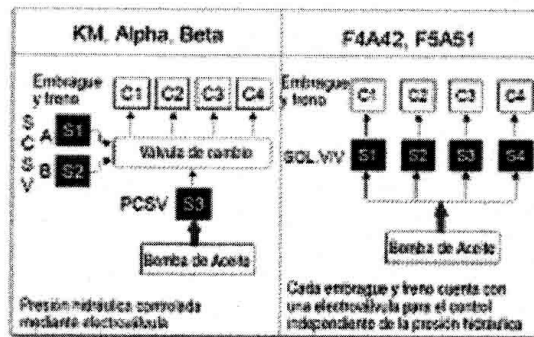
KM, Alpha, Beta

Embrague y freno

C1 C2 C3 C4

S C A S1

S V B S2

Válvula de cambio

PCSV S3

Bomba de Aceite

Presión hidráulica controlada mediante electroválvula

F4A42, F5A51

Embrague y freno

C1 C2 C3 C4

SOL.V/V S1 S2 S3 S4

Bomba de Aceite

Cada embrague y freno cuenta con una electroválvula para el control independiente de la presión hidráulica